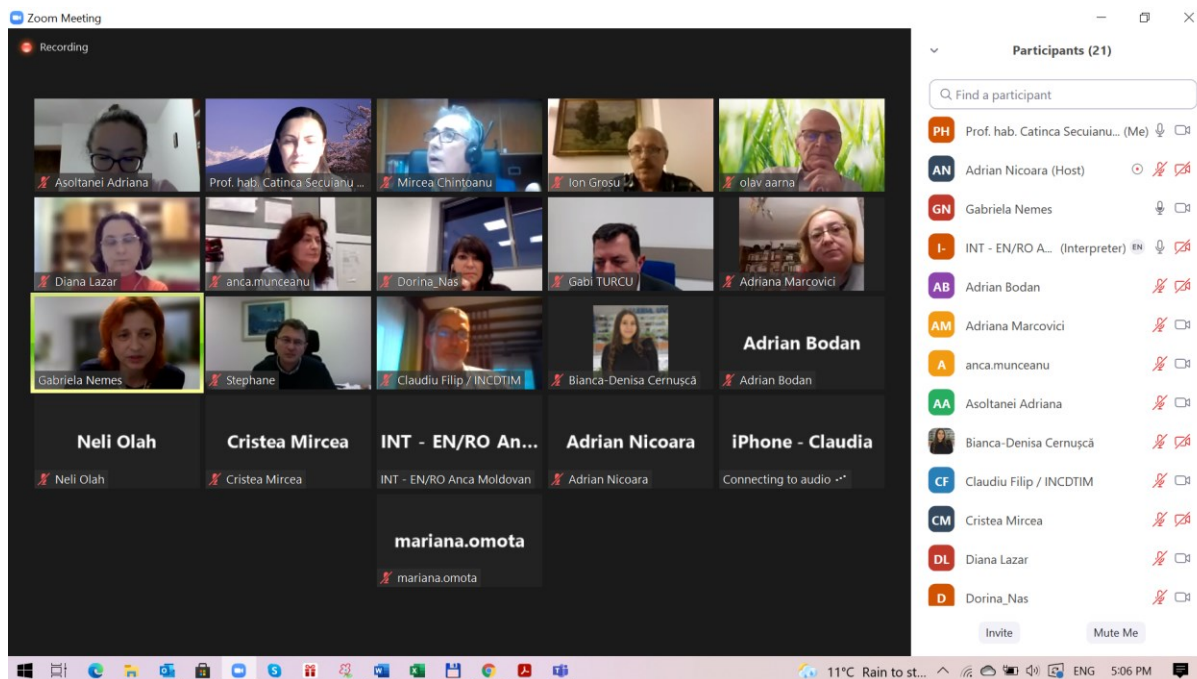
Zoom Meeting

Recording

Asoltanei Adriana
Prof. hab. Catinca Secuianu ...
Mircea Chintoanu
Ion Grosu
olav aarna
Diana Lazar
anca.munceanu
Dorina_Nas
Gabi TURCU
Adriana Marcovici
Gabriela Nemes
Stephane
Claudiu Filip / INCDTIM
Bianca-Denisa Cernușcă
Adrian Bodan
Adrian Bodan
Neli Olah
Neli Olah
Cristea Mircea
Cristea Mircea
INT - EN/RO An...
INT - EN/RO Anca Moldovan
Adrian Nicoara
Adrian Nicoara
iPhone - Claudia
Connecting to audio
mariana.omota
mariana.omota

Participants (21)

Find a participant

PH Prof. hab. Catinca Secuianu... (Me)
AN Adrian Nicoara (Host)
GN Gabriela Nemes
I- INT - EN/RO A... (Interpreter) EN
AB Adrian Bodan
AM Adriana Marcovici
A anca.munceanu
AA Asoltanei Adriana
Bianca-Denisa Cernușcă
CF Claudiu Filip / INCDTIM
CM Cristea Mircea
DL Diana Lazar
D Dorina_Nas

Invite
Mute Me

11°C Rain to st... ENG 5:06 PM